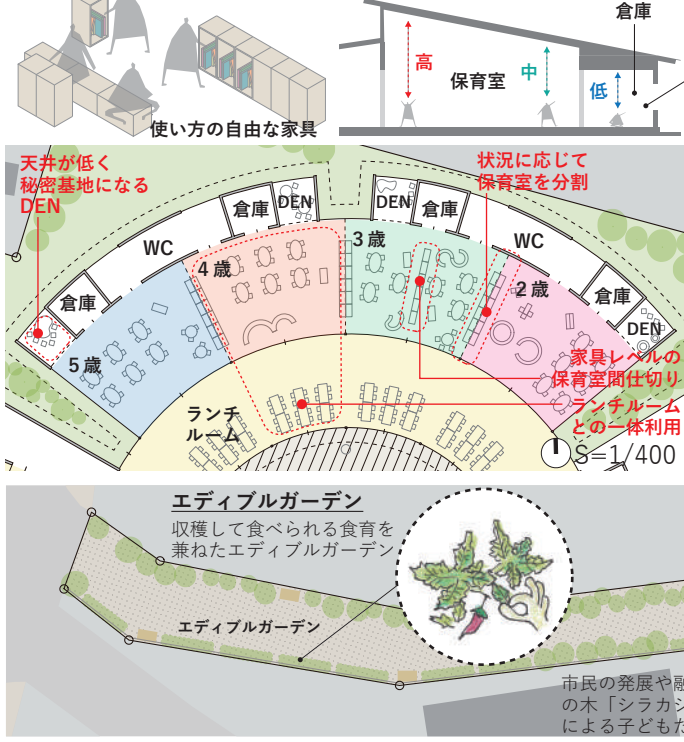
使い方の自由な家具

倉庫

高

中

保育室

低

天井が低く
秘密基地になる
DEN

状況に応じて
保育室を分割

倉庫

DEN

DEN

倉庫

WC

3歳

WC

4歳

2歳

倉庫

倉庫

DEN

5歳

家具レベルの
保育室間仕切り

ランチ
ルーム

ランチルーム
との一体利用

S=1/400

エディブルガーデン

収穫して食べられる食育を
兼ねたエディブルガーデン

エディブルガーデン

市民の発展や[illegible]
の木「シラカシ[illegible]
による子ども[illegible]